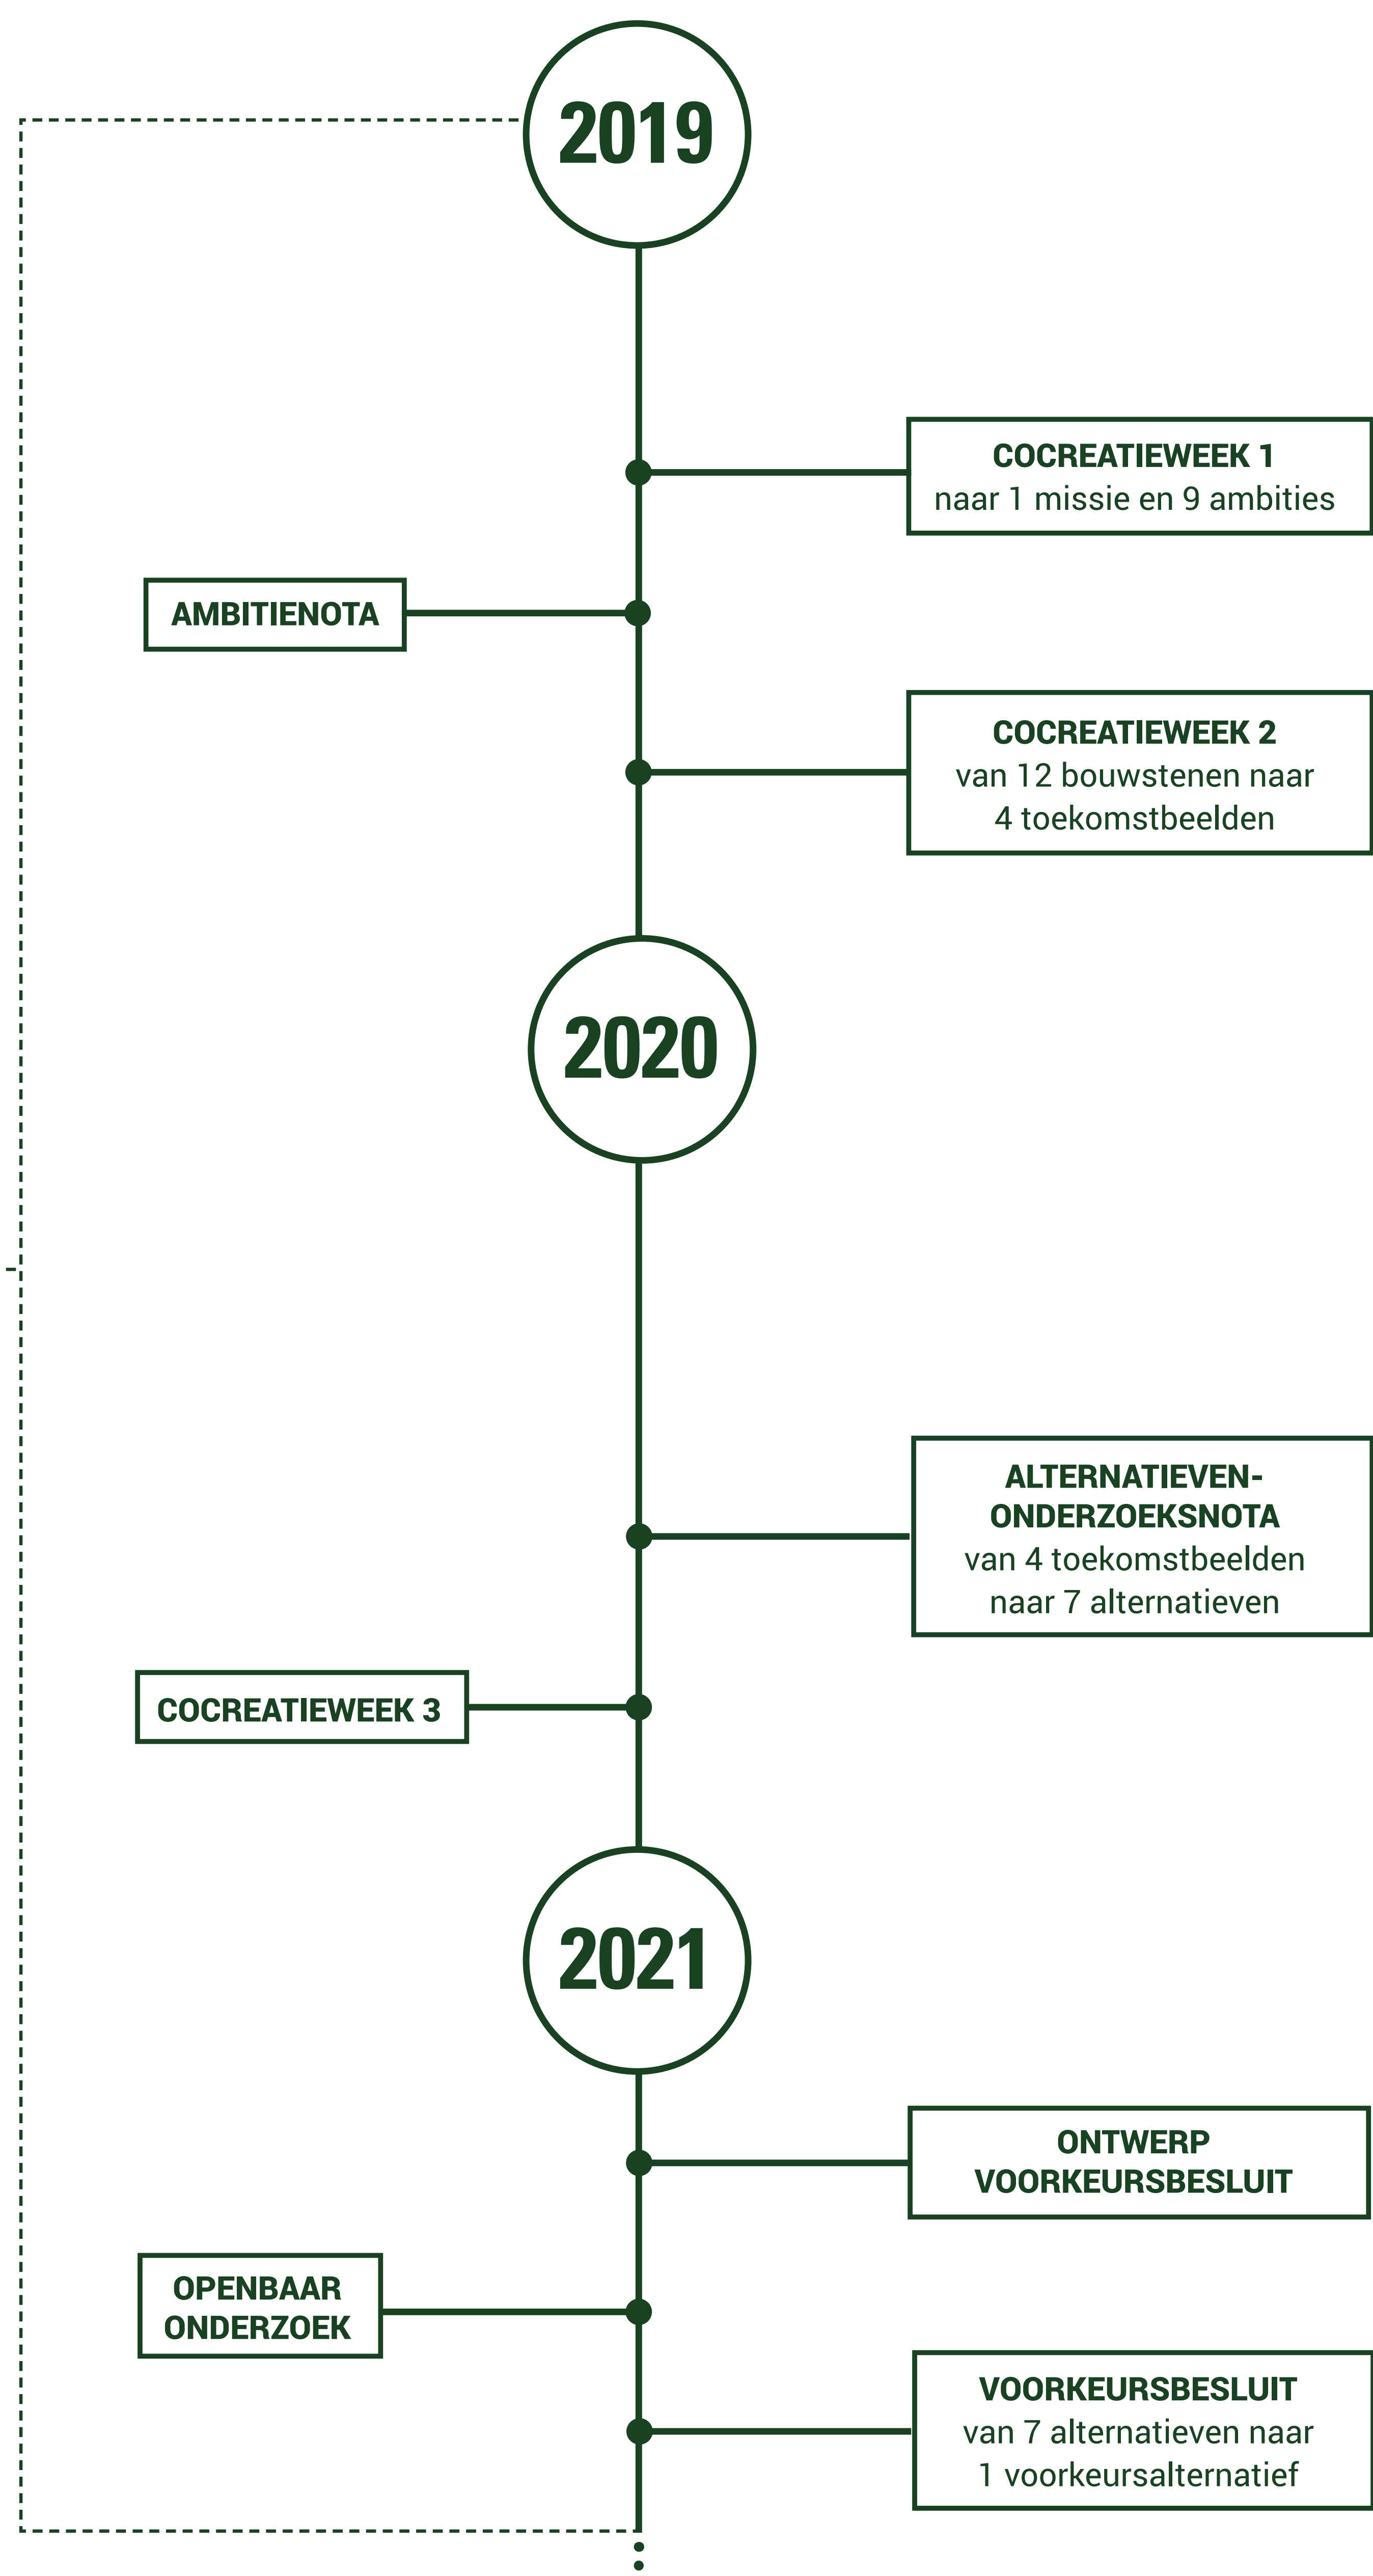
2019

COCREATIEWEEK 1
naar 1 missie en 9 ambities

AMBITIENOTA

COCREATIEWEEK 2
van 12 bouwstenen naar 4 toekomstbeelden

2020

ALTERNATIEVEN-ONDERZOEKSNOTA
van 4 toekomstbeelden naar 7 alternatieven

COCREATIEWEEK 3

2021

ONTWERP VOORKEURSBESLUIT

OPENBAAR ONDERZOEK

VOORKEURSBESLUIT
van 7 alternatieven naar 1 voorkeursalternatief